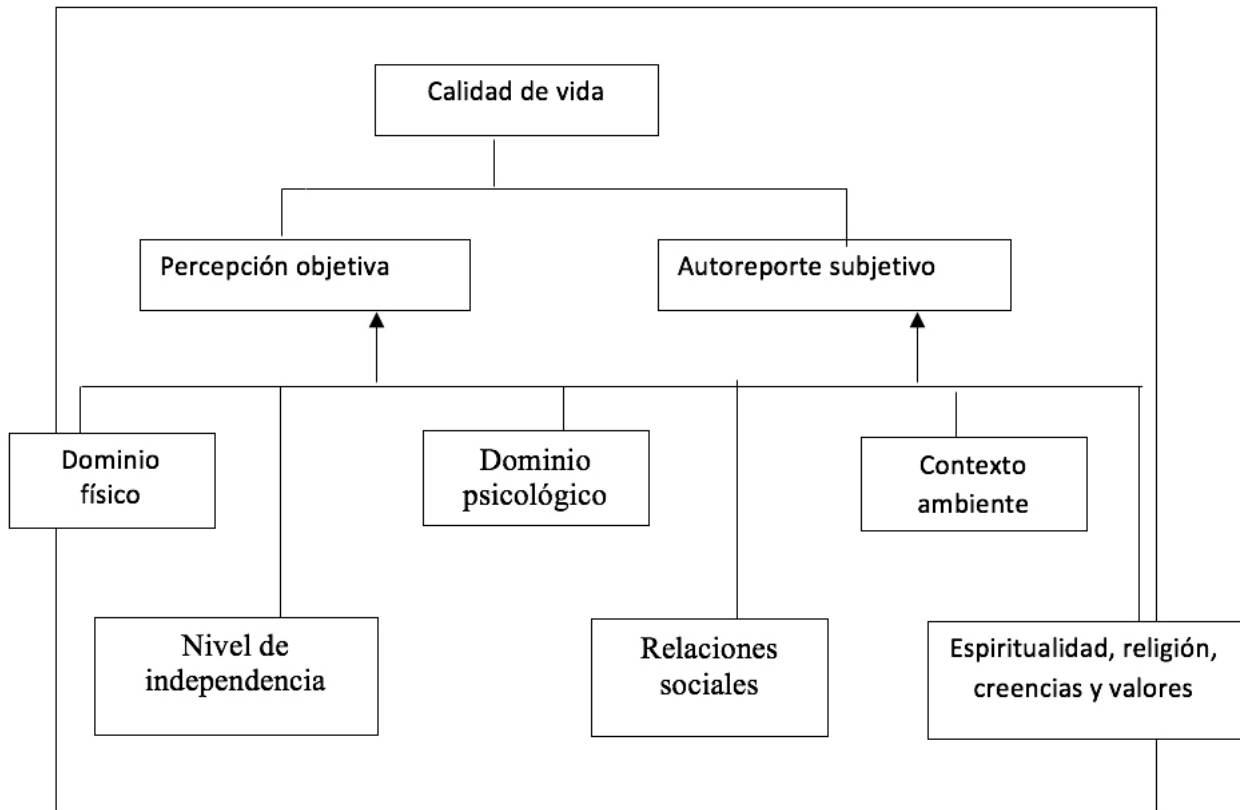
Calidad de vida

Percepción objetiva

Autoreporte subjetivo

Dominio físico

Dominio psicológico

Contexto ambiente

Nivel de independencia

Relaciones sociales

Espiritualidad, religión, creencias y valores